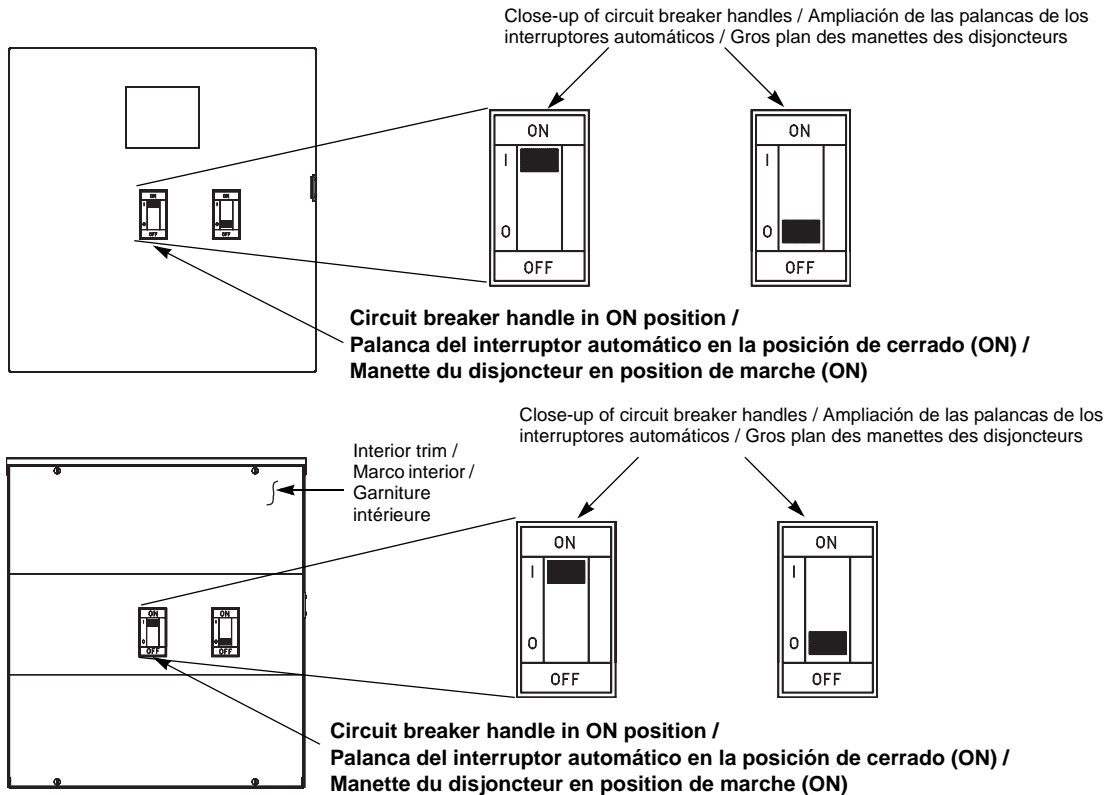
Close-up of circuit breaker handles / Ampliación de las palancas de los interruptores automáticos / Gros plan des manettes des disjoncteurs

ON
OFF
ON
OFF

ON
I
O
OFF

ON
I
O
OFF

**Circuit breaker handle in ON position / Palanca del interruptor automático en la posición de cerrado (ON) / Manette du disjoncteur en position de marche (ON)**

Close-up of circuit breaker handles / Ampliación de las palancas de los interruptores automáticos / Gros plan des manettes des disjoncteurs

Interior trim / Marco interior / Garniture intérieure

ON
OFF
ON
OFF

ON
I
O
OFF

ON
I
O
OFF

**Circuit breaker handle in ON position / Palanca del interruptor automático en la posición de cerrado (ON) / Manette du disjoncteur en position de marche (ON)**